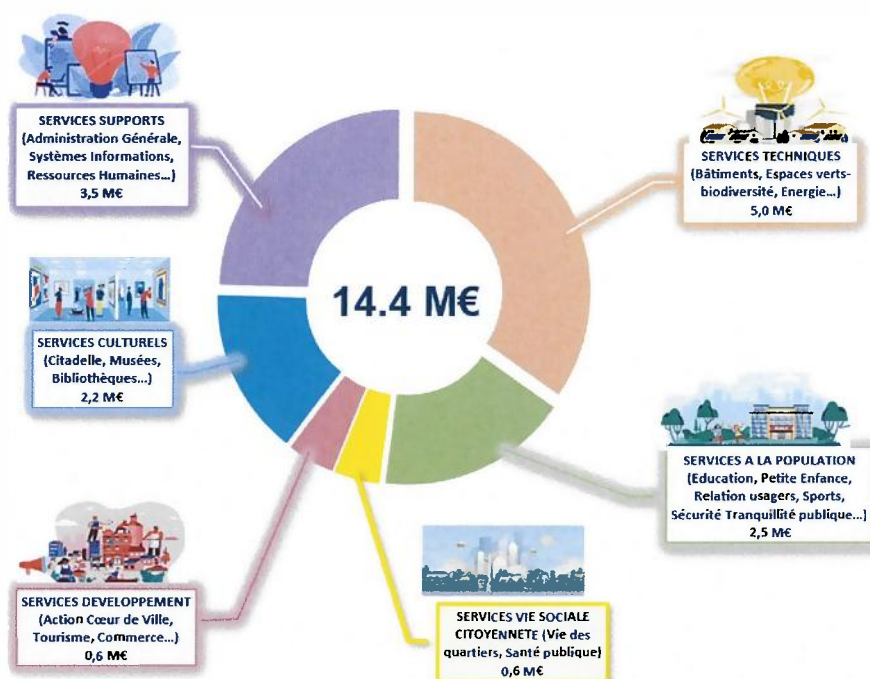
SERVICES SUPPORTS (Administration Générale, Systèmes Informations, Ressources Humaines...) 3,5 M€

SERVICES TECHNIQUES (Bâtiments, Espaces verts-biodiversité, Energie...) 5,0 M€

14.4 M€

SERVICES CULTURELS (Citadelle, Musées, Bibliothèques...) 2,2 M€

SERVICES A LA POPULATION (Education, Petite Enfance, Relation usagers, Sports, Sécurité Tranquillité publique...) 2,5 M€

SERVICES DEVELOPPEMENT (Action Cœur de Ville, Tourisme, Commerce...) 0,6 M€

SERVICES VIE SOCIALE CITOYENNETE (Vie des quartiers, Santé publique) 0,6 M€